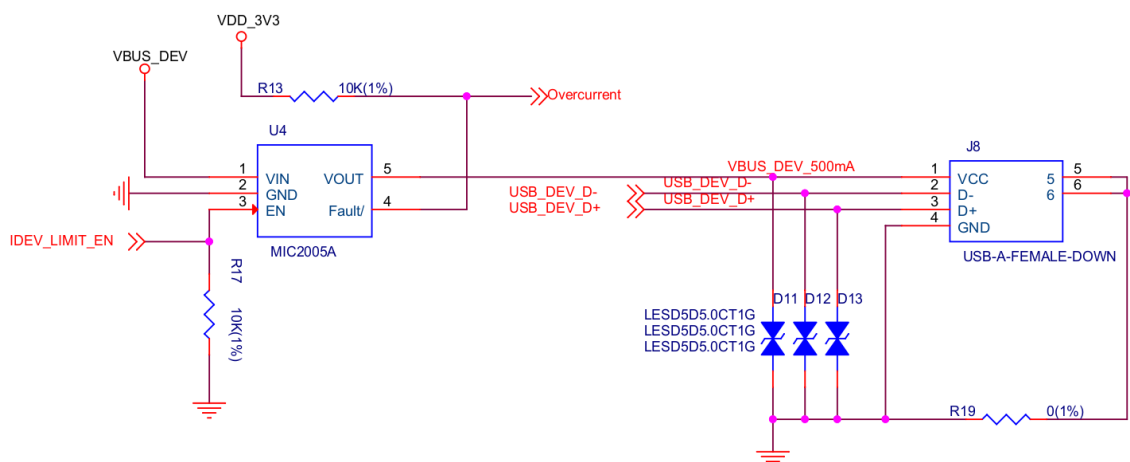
VDD_3V3
VBUS_DEV
R13
10K(1%)
Overcurrent
U4
1
VIN
2
GND
3
EN
VOUT
5
Fault/
4
MIC2005A
IDEV_LIMIT_EN
R17
10K(1%)
VBUS_DEV_500mA
USB_DEV_D-
USB_DEV_D+
USB_DEV_D-
USB_DEV_D+
J8
1
VCC
2
D-
3
D+
4
GND
5
6
5
6
USB-A-FEMALE-DOWN
D11
D12
D13
LESD5D5.0CT1G
LESD5D5.0CT1G
LESD5D5.0CT1G
R19
0(1%)